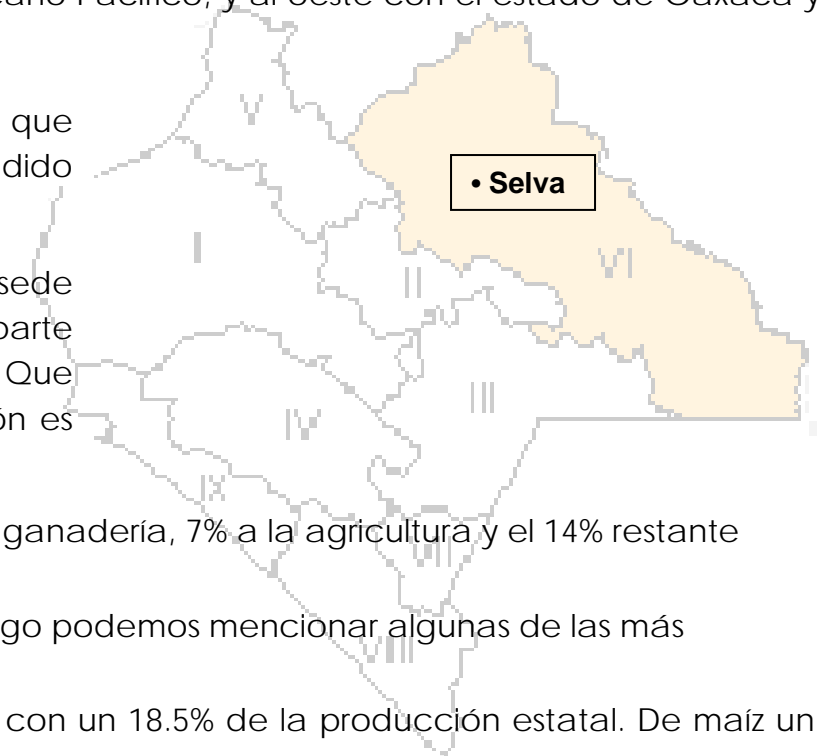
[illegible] Pacífico, y al oeste con el estado de Oaxaca y

que
dido

sede
parte
Que
ón es

V

I

II

III

IV

VI

• Selva

IX

VII

VIII

ganadería, 7% a la agricultura y el 14% restante

go podemos mencionar algunas de las más

con un 18.5% de la producción estatal. De maíz un